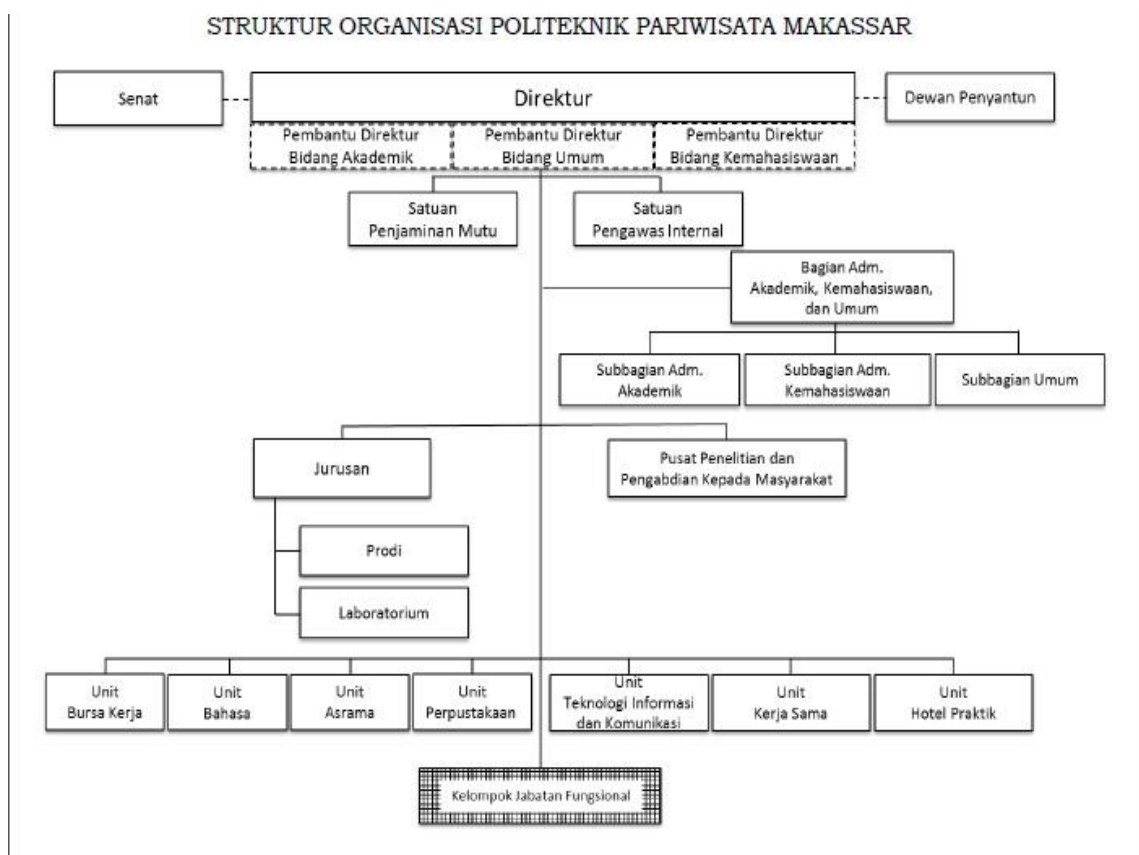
STRUKTUR ORGANISASI POLITEKNIK PARIWISATA MAKASSAR

Senat

Direktur

Dewan Penyantun

Pembantu Direktur Bidang Akademik

Pembantu Direktur Bidang Umum

Pembantu Direktur Bidang Kemahasiswaan

Satuan Penjaminan Mutu

Satuan Pengawas Internal

Bagian Adm. Akademik, Kemahasiswaan, dan Umum

Subbagian Adm. Akademik

Subbagian Adm. Kemahasiswaan

Subbagian Umum

Jurusan

Pusat Penelitian dan Pengabdian Kepada Masyarakat

Prodi

Laboratorium

Unit Bursa Kerja

Unit Bahasa

Unit Asrama

Unit Perpustakaan

Unit Teknologi Informasi dan Komunikasi

Unit Kerja Sama

Unit Hotel Praktik

Kelompok Jabatan Fungsional